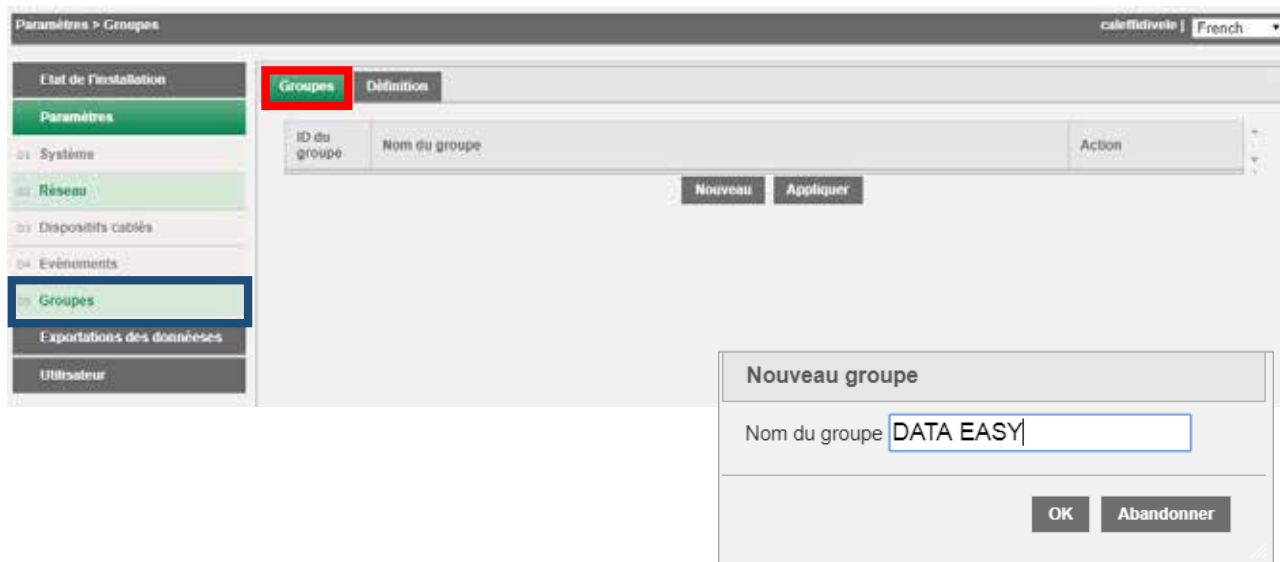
Paramètres > Groupes

caleffidivele | French

Etat de l'installation
Paramètres
01 Système
02 Réseau
03 Dispositifs câblés
04 Evénements
05 Groupes
Exportations des donnéeses
Utilisateur

Groupes | Définition

| ID du groupe | Nom du groupe | Action |
|---|---|---|

Nouveau | Appliquer

Nouveau groupe

Nom du groupe DATA EASY

OK | Abandonner